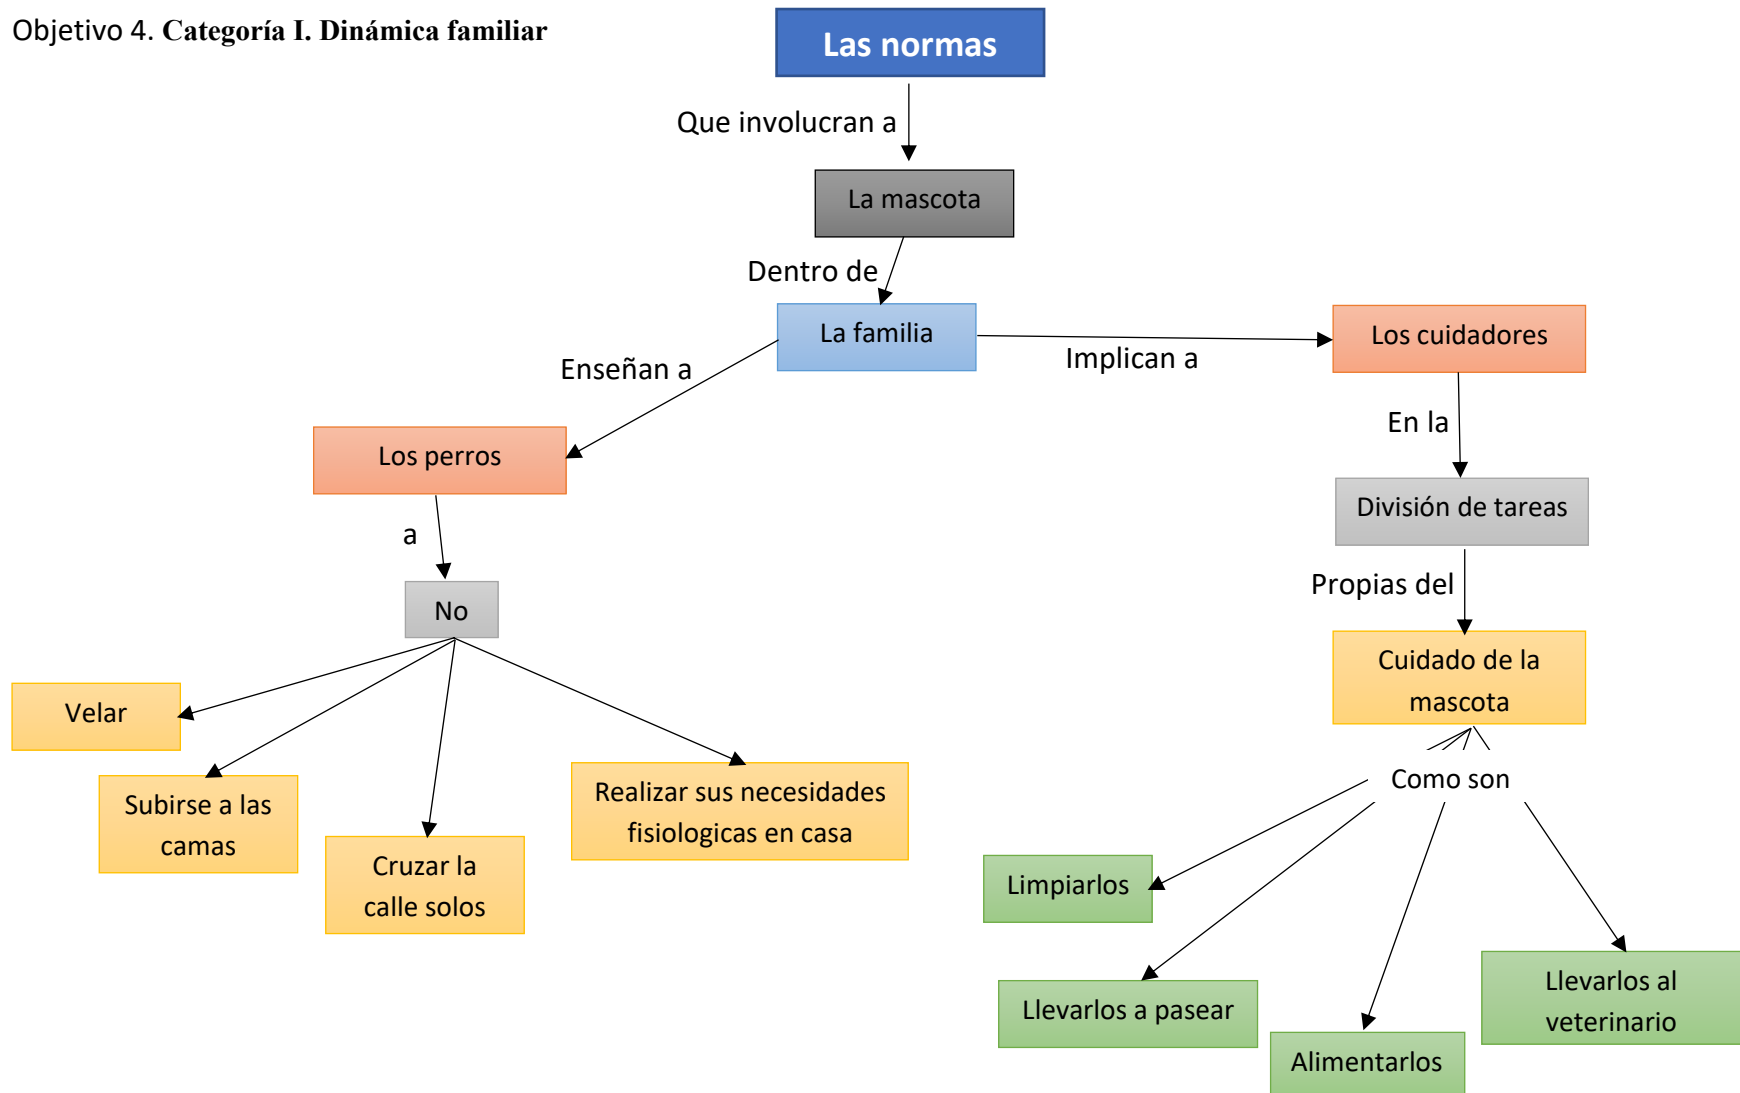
Objetivo 4. Categoría I. Dinámica familiar

Las normas

Que involucran a

La mascota

Dentro de

La familia

Enseñan a

Implican a

Los perros

Los cuidadores

a

En la

No

División de tareas

Propias del

Cuidado de la mascota

Velar

Subirse a las camas

Cruzar la calle solos

Realizar sus necesidades fisiologicas en casa

Como son

Limpiarlos

Llevarlos a pasear

Alimentarlos

Llevarlos al veterinario